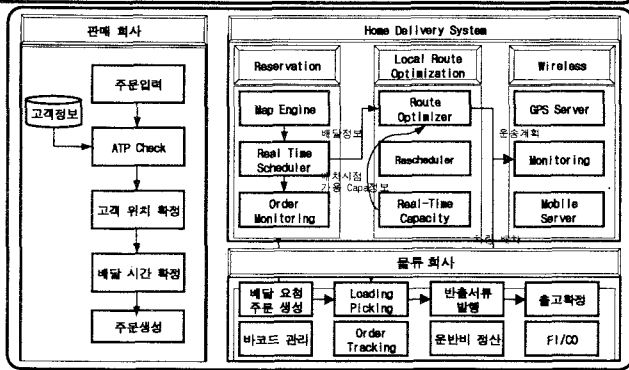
판매 회사

주문입력

고객정보

ATP Check

고객 위치 확정

배달 시간 확정

주문생성

Home Delivery System

Reservation

Map Engine

Real Time Scheduler

Order Monitoring

Local Route Optimization

Route Optimizer

Rescheduler

Real-Time Capacity

Wireless

GPS Server

Monitoring

Mobile Server

배달정보

배차시점 가용 Capa정보

운송계획

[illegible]

물류 회사

배달 요청 주문 생성

Loading Picking

반출서류 발행

출고확정

바코드 관리

Order Tracking

운반비 정산

FI/CO